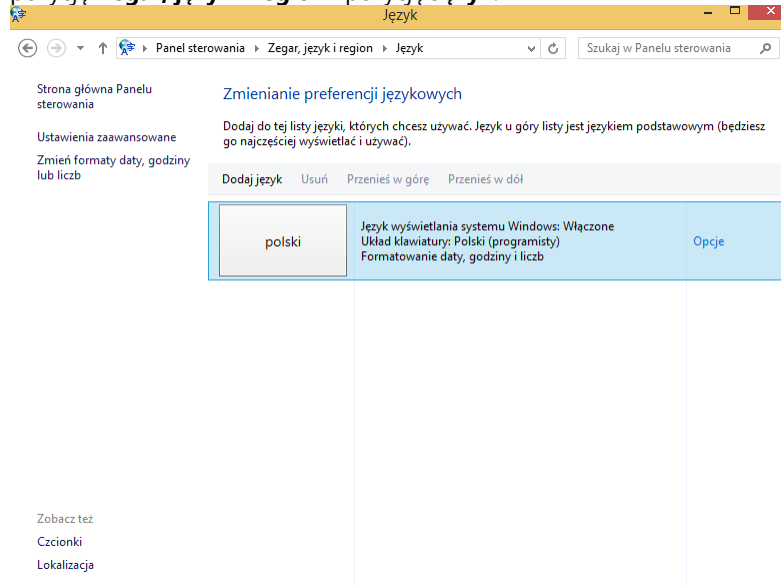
Język

Panel sterowania › Zegar, język i region › Język

Szukaj w Panelu sterowania

Strona główna Panelu sterowania

Ustawienia zaawansowane

Zmień formaty daty, godziny lub liczb

Zmienianie preferencji językowych

Dodaj do tej listy języki, których chcesz używać. Język u góry listy jest językiem podstawowym (będziesz go najczęściej wyświetlać i używać).

Dodaj język Usuń Przenieś w górę Przenieś w dół

| polski | Język wyświetlania systemu Windows: Włączone<br>Układ klawiatury: Polski (programisty)<br>Formatowanie daty, godziny i liczb | Opcje |
|---|---|---|

Zobacz też

Czcionki

Lokalizacja